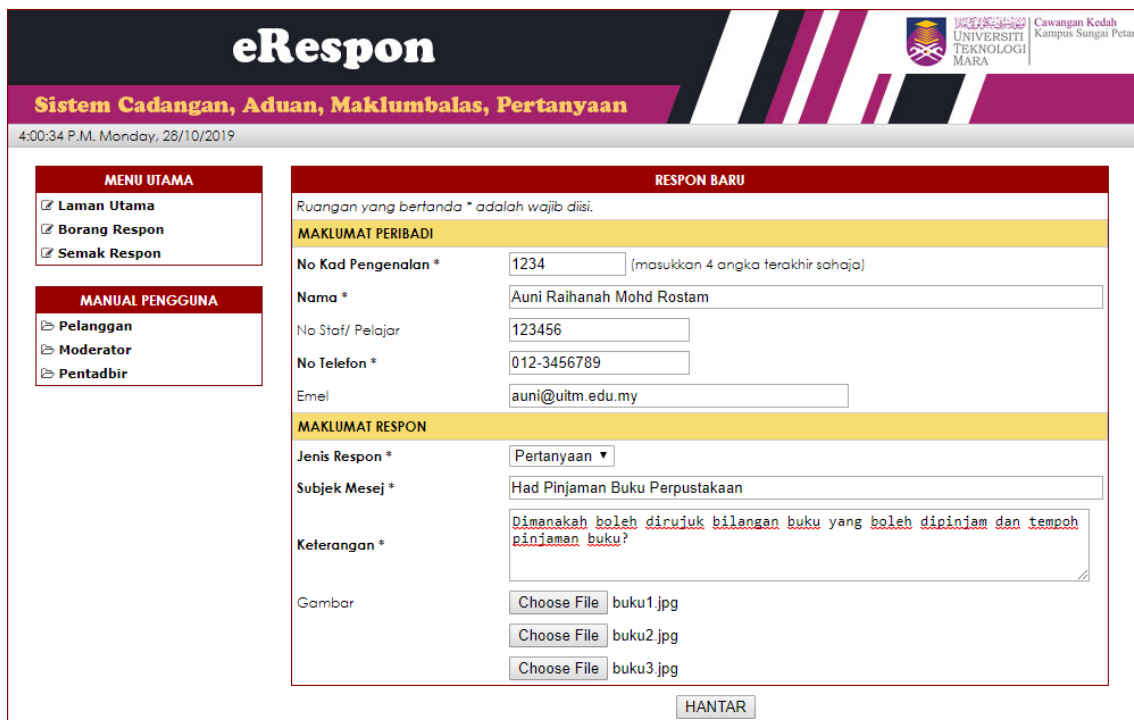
eRespon

UNIVERSITI TEKNOLOGI MARA

Cawangan Kedah
Kampus Sungai Petani

Sistem Cadangan, Aduan, Maklumbalas, Pertanyaan

4:00:34 P.M. Monday, 28/10/2019

MENU UTAMA
Laman Utama
Borang Respon
Semak Respon

MANUAL PENGGUNA
Pelanggan
Moderator
Pentadbir

RESPON BARU

Ruangan yang bertanda * adalah wajib diisi.

MAKLUMAT PERIBADI

No Kad Pengenalan * 1234 (masukkan 4 angka terakhir sahaja)

Nama * Auni Raihanah Mohd Rostam

No Staf/ Pelajar 123456

No Telefon * 012-3456789

Emel auni@uitm.edu.my

MAKLUMAT RESPON

Jenis Respon * Pertanyaan

Subjek Mesej * Had Pinjaman Buku Perpustakaan

Keterangan * Dimanakah boleh dirujuk bilangan buku yang boleh dipinjam dan tempoh pinjaman buku?

Gambar Choose File buku1.jpg
Choose File buku2.jpg
Choose File buku3.jpg

HANTAR